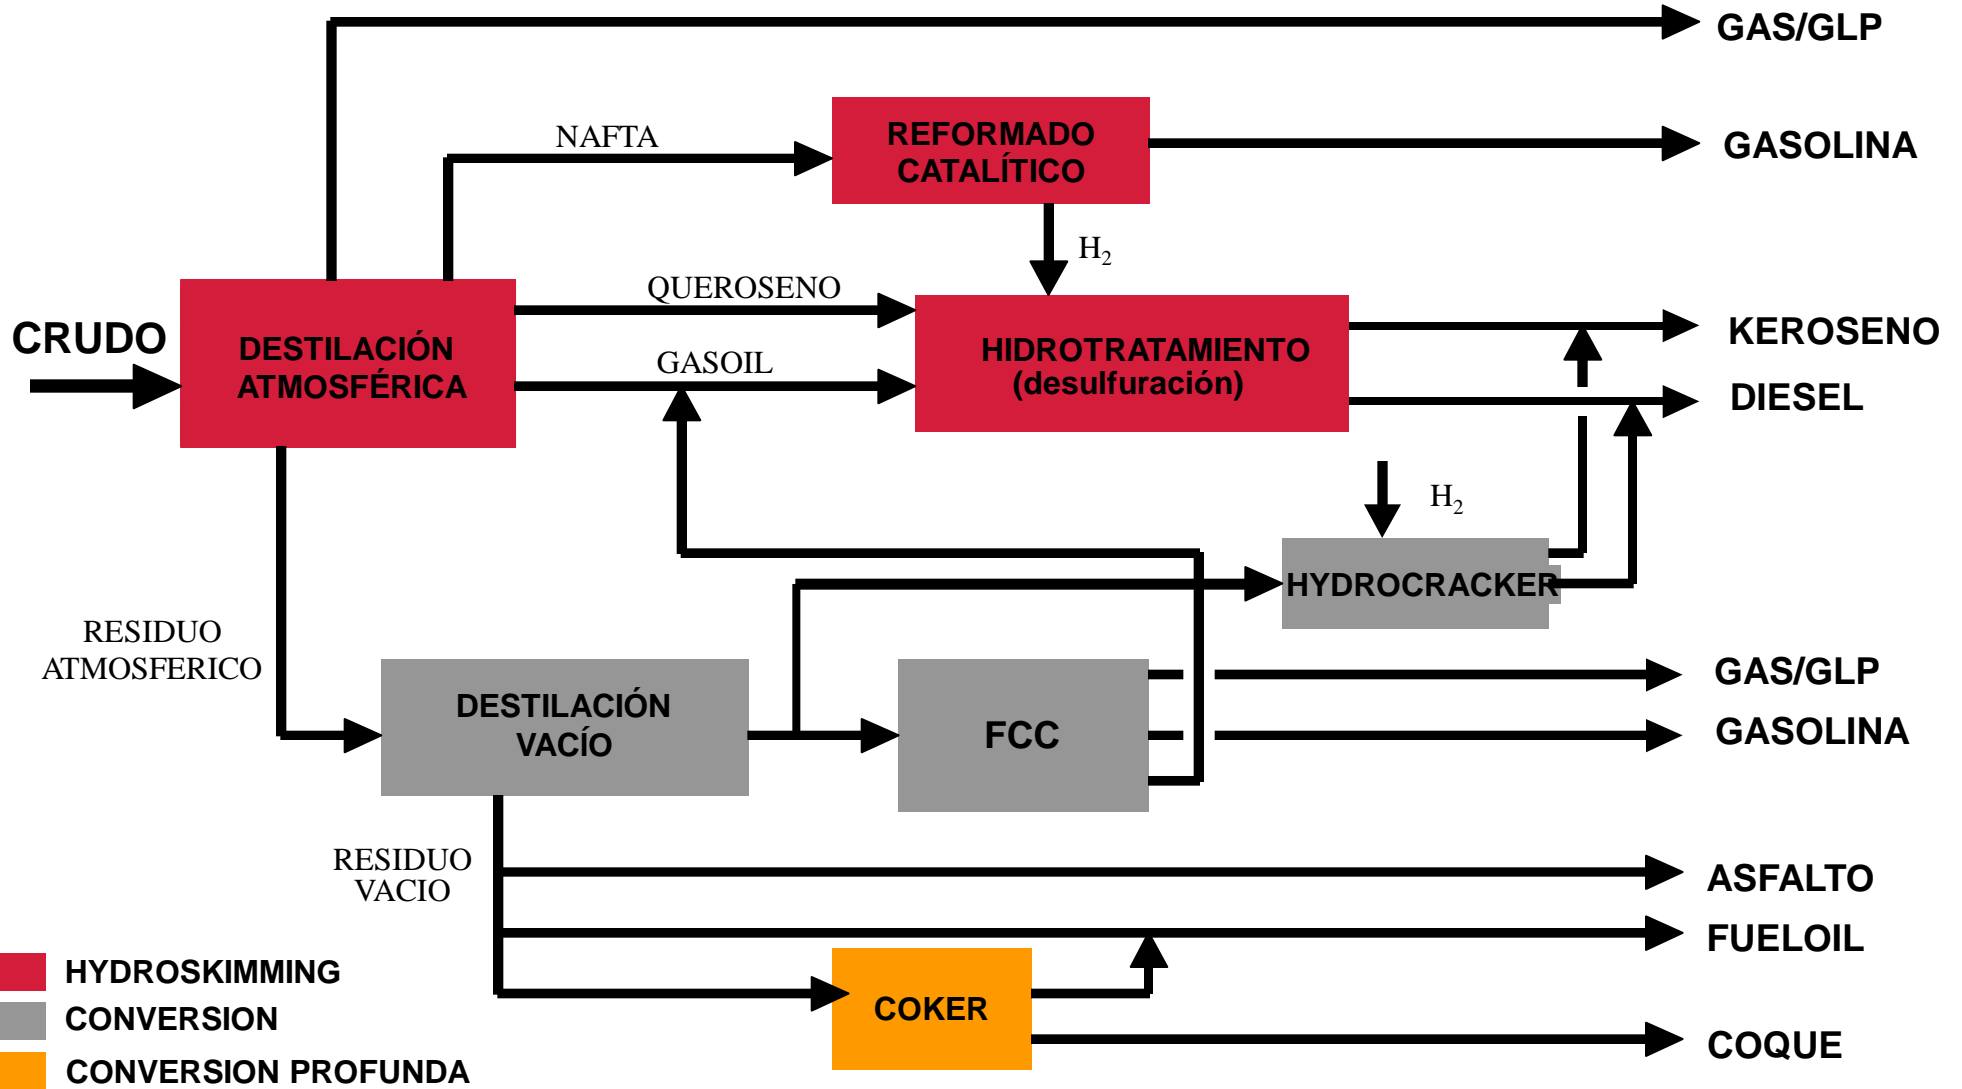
GAS/GLP

NAFTA

REFORMADO CATALÍTICO

GASOLINA

$H_2$

CRUDO

DESTILACIÓN ATMOSFÉRICA

QUEROSENO

GASOIL

HIDROTRATAMIENTO (desulfuración)

KEROSENO

DIESEL

$H_2$

HYDROCRACKER

RESIDUO ATMOSFERICO

DESTILACIÓN VACÍO

FCC

GAS/GLP

GASOLINA

RESIDUO VACIO

ASFALTO

FUELOIL

COKER

COQUE

HYDROSKIMMING

CONVERSION

CONVERSION PROFUNDA